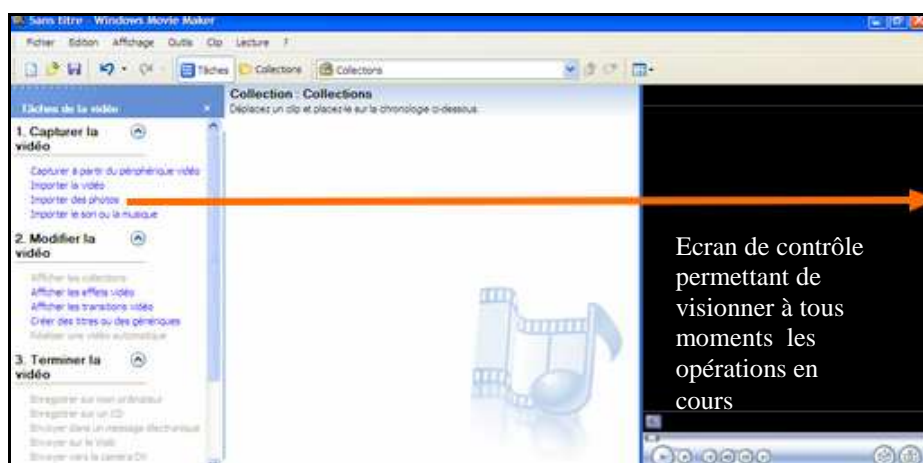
Sans titre - Windows Movie Maker

Fichier Edition Affichage Outils Clip Lecture ?

Tâches Collections Collections

Tâches de la vidéo

1. Capturer la vidéo

Capturer à partir du périphérique vidéo
Importer la vidéo
Importer des photos
Importer le son ou la musique

2. Modifier la vidéo

Afficher les collections
Afficher les effets vidéo
Afficher les transitions vidéo
Créer des titres ou des génériques
Réaliser une vidéo automatique

3. Terminer la vidéo

Enregistrer sur mon ordinateur
Enregistrer sur un CD
Envoyer dans un message électronique
Envoyer sur le Web
Envoyer vers la caméra DV

Collection : Collections
Déplacez un clip et placez-le sur la chronologie ci-dessous.

Ecran de contrôle permettant de visionner à tous moments les opérations en cours